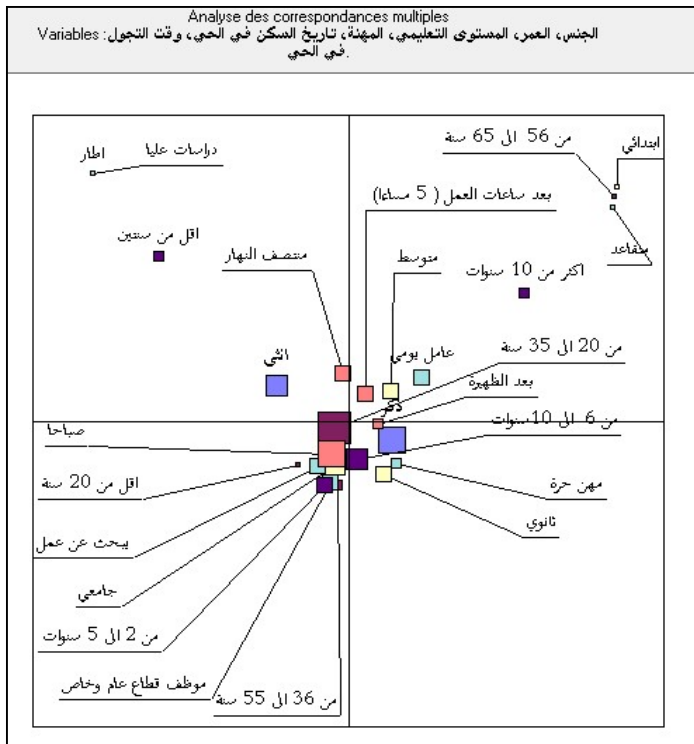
Analyse des correspondances multiples
Variables: الجنس، العمر، المستوى التعليمي، المهنة، تاريخ السكن في الحي، وقت التجول في الحي.

دراسات عليا
اطار
من 56 الى 65 سنة
ابتدائي
بعد ساعات العمل ( 5 مساءا)
متقاعد
اقل من سنتين
منتصف النهار
متوسط
اكثر من 10 سنوات
عامل يومي
انثى
من 20 الى 35 سنة
بعد الظهيرة
ذكر
من 6 الى 10 سنوات
صباحا
اقل من 20 سنة
مهن حرة
ثانوي
يبحث عن عمل
جامعي
من 2 الى 5 سنوات
موظف قطاع عام وخاص
من 36 الى 55 سنة